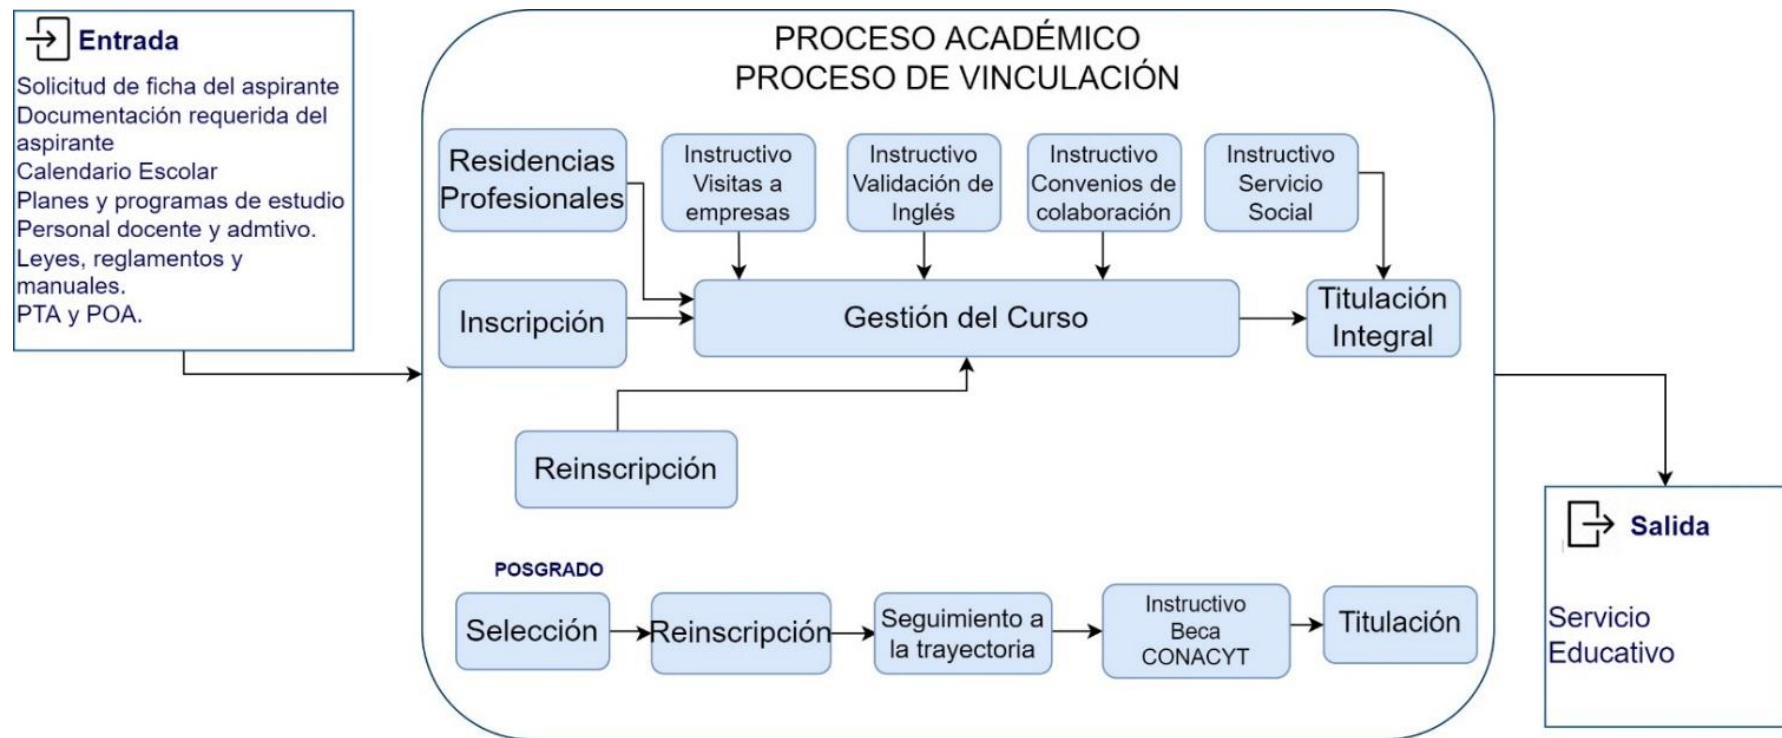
Entrada

Solicitud de ficha del aspirante
Documentación requerida del aspirante
Calendario Escolar
Planes y programas de estudio
Personal docente y admtivo.
Leyes, reglamentos y manuales.
PTA y POA.

PROCESO ACADÉMICO
PROCESO DE VINCULACIÓN

Residencias Profesionales

Instructivo Visitas a empresas

Instructivo Validación de Inglés

Instructivo Convenios de colaboración

Instructivo Servicio Social

Inscripción

Gestión del Curso

Titulación Integral

Reinscripción

POSGRADO

Selección

Reinscripción

Seguimiento a la trayectoria

Instructivo Beca CONACYT

Titulación

Salida

Servicio Educativo